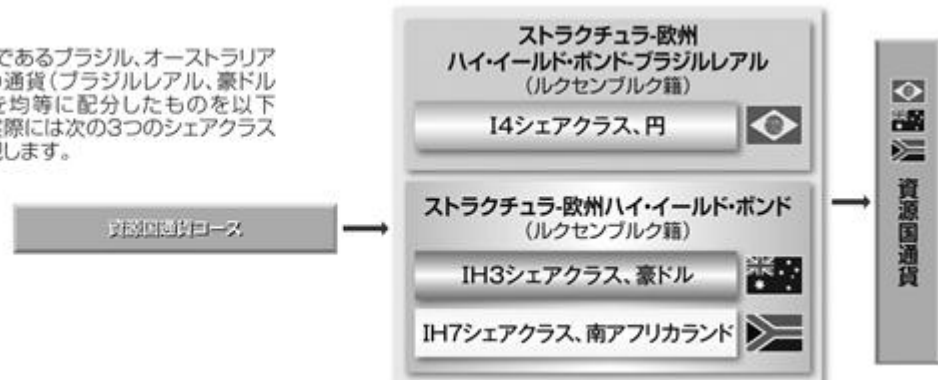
であるブラジル、オーストラリア
の通貨（ブラジルレアル、豪ドル
を均等に配分したものを以下
際には次の3つのシェアクラス
します。

資源国通貨コース

ストラクチュラ-欧州
ハイ・イールド・ボンド-ブラジルレアル
（ルクセンブルク籍）

I4シェアクラス、円

ストラクチュラ-欧州ハイ・イールド・ボンド
（ルクセンブルク籍）

IH3シェアクラス、豪ドル

IH7シェアクラス、南アフリカランド

資源国通貨